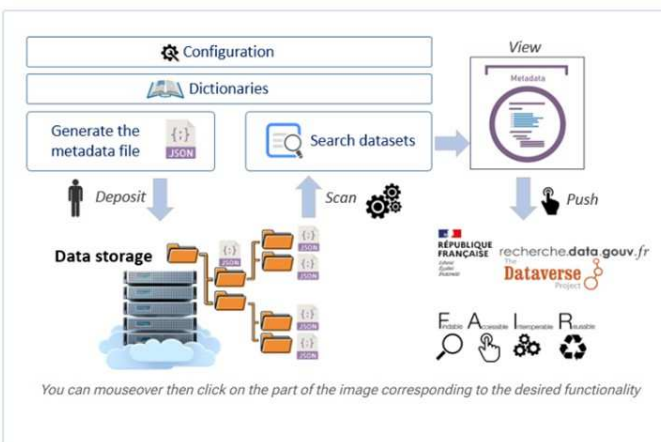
Configuration

Dictionaries

Generate the metadata file

{;}
JSON

Search datasets

View

Metadata

Deposit

Scan

Push

Data storage

{;}
JSON

{;}
JSON

{;}
JSON

{;}
JSON

{;}
JSON

{;}
JSON

RÉPUBLIQUE FRANÇAISE
Liberté
Égalité
Fraternité

recherche.data.gouv.fr

The
Dataverse
Project

Findable Accessible Interoperable Reusable

You can mouseover then click on the part of the image corresponding to the desired functionality